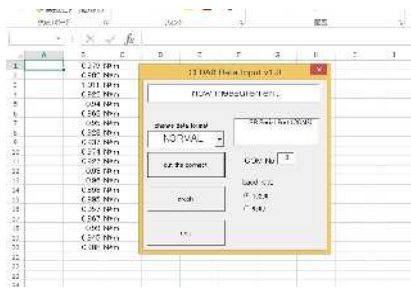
A B C D E F G H I J

1 C 370 NPm
2 C 382 NPm
3 C 371 NPm
4 C 382 NPm
5 C 384 NPm
6 C 382 NPm
7 C 356 NPm
8 C 358 NPm
9 C 370 NPm
10 C 374 NPm
11 C 382 NPm
12 C 385 NPm
13 C 385 NPm
14 C 389 NPm
15 C 385 NPm
16 C 357 NPm
17 C 367 NPm
18 C 360 NPm
19 C 370 NPm
20 C 388 NPm

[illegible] Data Input v1.0

NOW MEASUREMENT

channel data format

NORMAL

out the connect

COM No 3

Baud rate

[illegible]

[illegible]

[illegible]

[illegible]